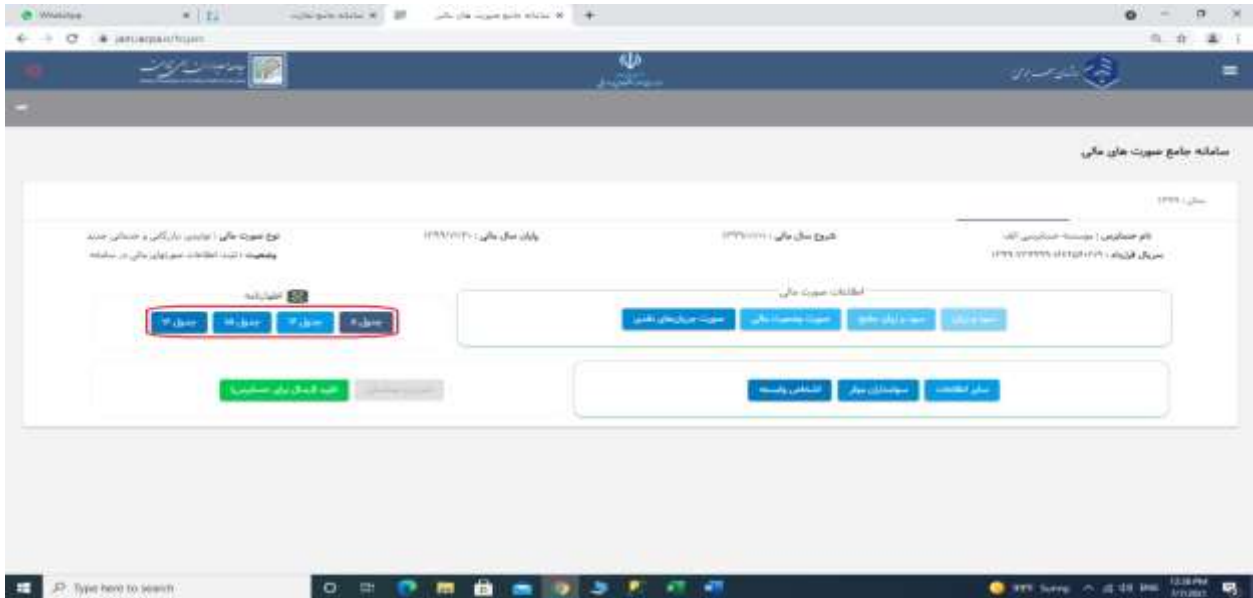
سامانه جامع صورت های مالی

نام حسابرس : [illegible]
شروع سال مالی : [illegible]
پایان سال مالی : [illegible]
نوع صورت مالی : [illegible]
وضعیت : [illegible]

اطلاعات صورت مالی

سود و زیان
سود و زیان جامع
صورت وضعیت مالی
صورت جریان های نقدی

اظهارنامه
جدول ۸
جدول ۱۲
جدول ۱۶
جدول ۱۷

سایر اطلاعات
سهامداران موثر
اشخاص وابسته

تایید ارسال برای حسابرس

Type here to search